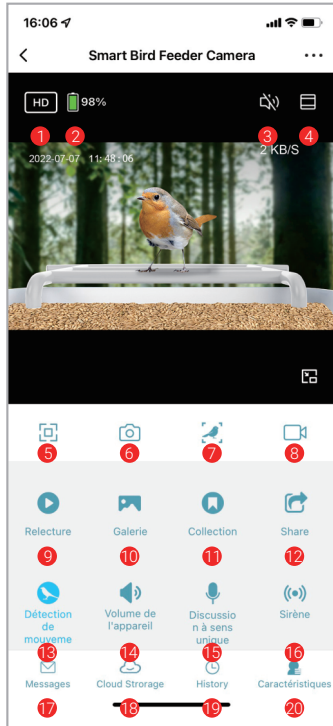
16:06

Smart Bird Feeder Camera

HD 98%

1 2 3 4

2022-07-07 11:48:06

2 KB/S

5 6 7 8

Relecture
9

Galerie
10

Collection
11

Share
12

Détection de mouveme
13

Volume de l'appareil
14

Discussion à sens unique
15

Sirène
16

Messages
17

Cloud Strorage
18

History
19

Caractéristiques
20